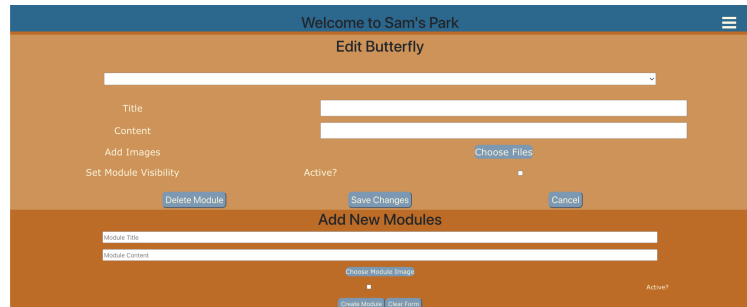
Welcome to Sam's Park

Edit Butterfly

Title

Content

Add Images

Choose Files

Set Module Visibility

Active?

Delete Module

Save Changes

Cancel

Add New Modules

Module Title

Module Content

Choose Module Image

Active?

Create Module

Clear Form